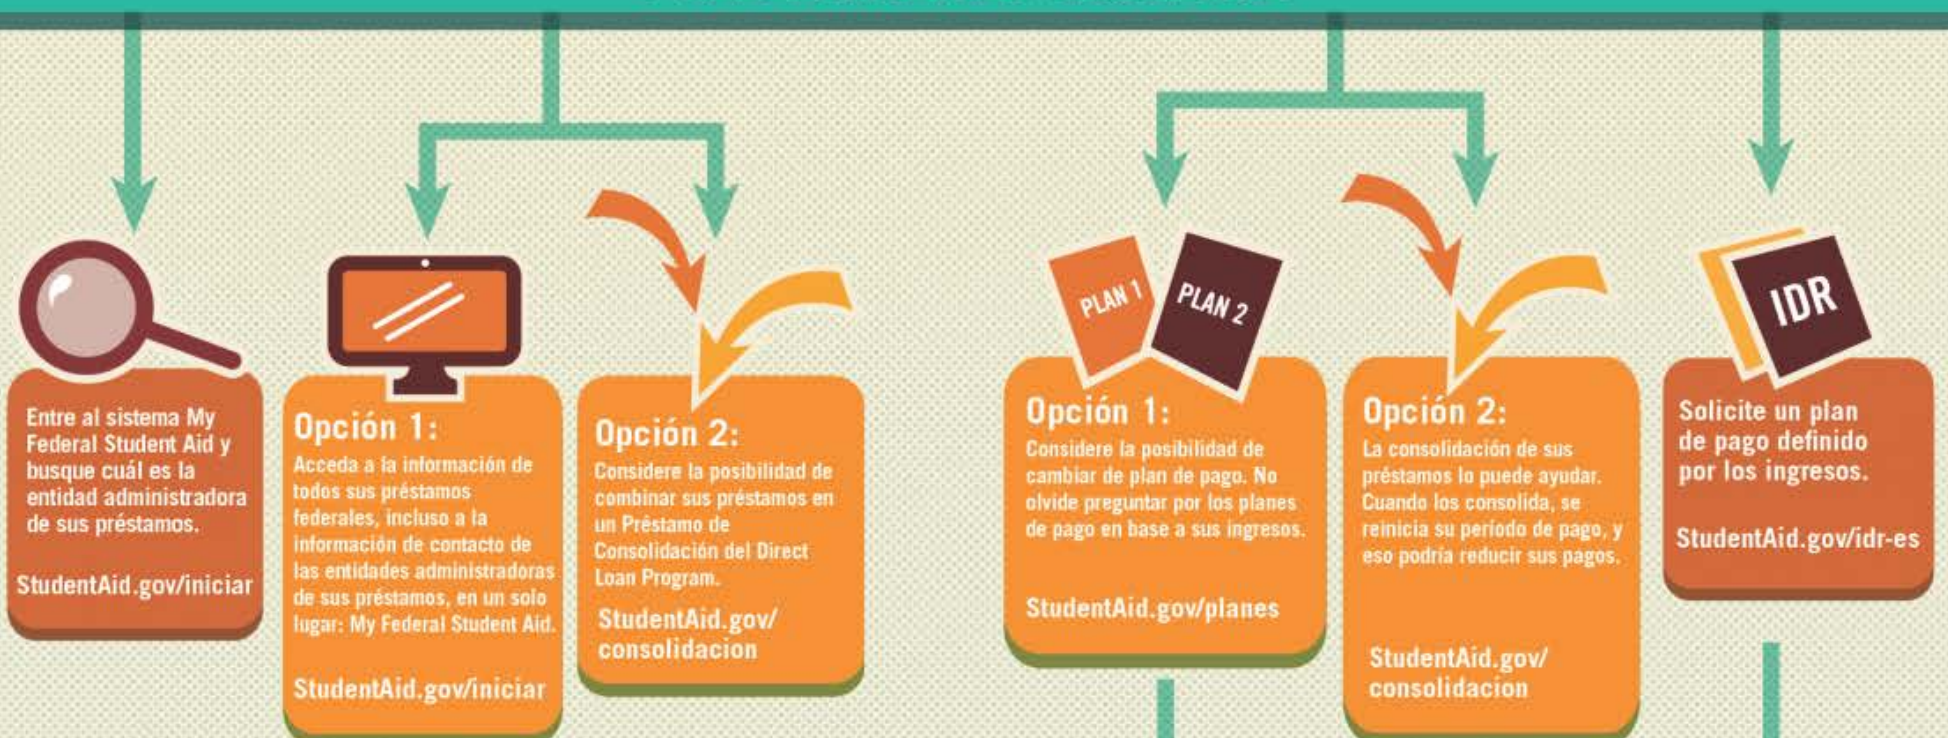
Entre al sistema My Federal Student Aid y busque cuál es la entidad administradora de sus préstamos.

StudentAid.gov/iniciar

Opción 1:
Acceda a la información de todos sus préstamos federales, incluso a la información de contacto de las entidades administradoras de sus préstamos, en un solo lugar: My Federal Student Aid.

StudentAid.gov/iniciar

Opción 2:
Considere la posibilidad de combinar sus préstamos en un Préstamo de Consolidación del Direct Loan Program.

StudentAid.gov/consolidacion

PLAN 1
PLAN 2

Opción 1:
Considere la posibilidad de cambiar de plan de pago. No olvide preguntar por los planes de pago en base a sus ingresos.

StudentAid.gov/planes

Opción 2:
La consolidación de sus préstamos lo puede ayudar. Cuando los consolida, se reinicia su período de pago, y eso podría reducir sus pagos.

StudentAid.gov/consolidacion

IDR

Solicite un plan de pago definido por los ingresos.

StudentAid.gov/idr-es